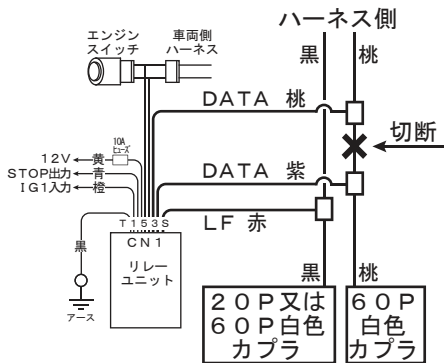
ハーネス側

エンジンスイッチ

車両側ハーネス

黒

桃

DATA 桃

切断

10A ヒューズ

12V 黄

STOP出力 青

IG1入力 橙

DATA 紫

T153S

LF 赤

CN1

黒

リレーユニット

アース

黒

桃

20P又は60P白色カプラ

60P白色カプラ